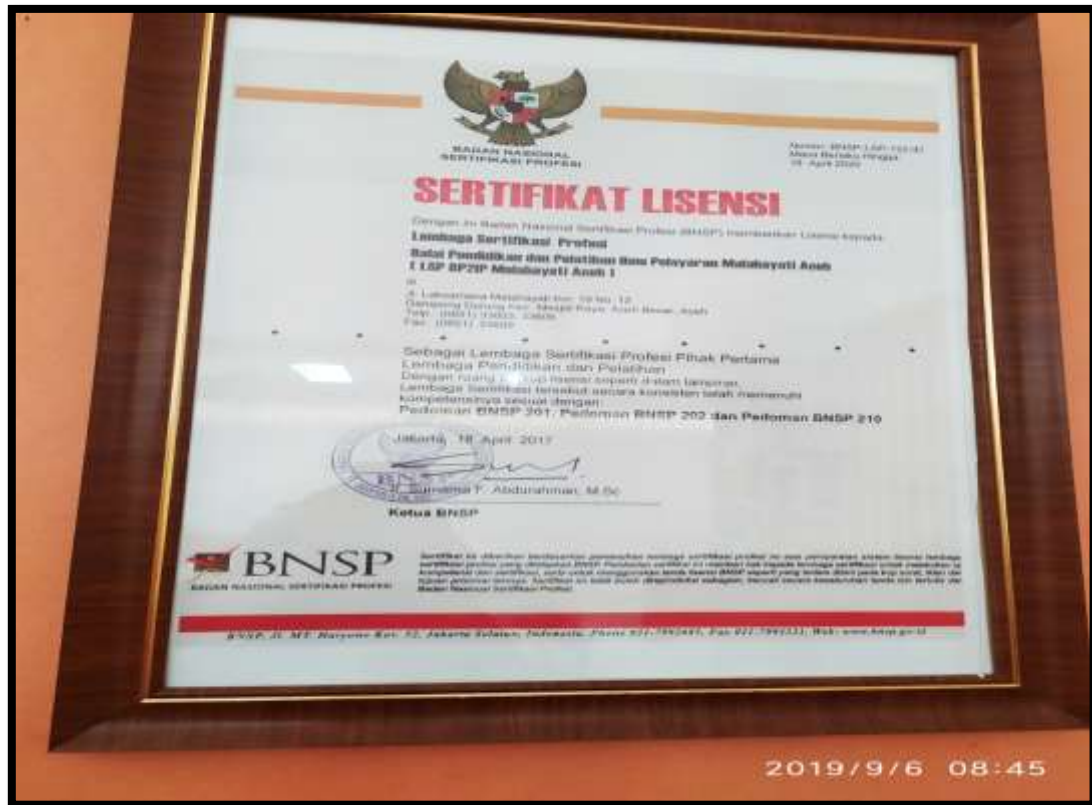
BADAN NASIONAL SERTIFIKASI PROFESI

Nomor: BNSP-LSP-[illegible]
Masa Berlaku Hingga:
18 April 2020

SERTIFIKAT LISENSI

Dengan ini Badan Nasional Sertifikasi Profesi (BNSP) memberikan Lisensi kepada:

Lembaga Sertifikasi Profesi
Balai Pendidikan dan Pelatihan Ilmu Pelayaran Malahayati Aceh
( LSP BP2IP Malahayati Aceh )

di
Jl. Laksamana Malahayati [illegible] 12
Gampong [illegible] Mesjid Raya, Aceh Besar, Aceh
Telp. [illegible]
Fax. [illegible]

Sebagai Lembaga Sertifikasi Profesi Pihak Pertama
Lembaga Pendidikan dan Pelatihan
Dengan ruang lingkup lisensi seperti dalam lampiran.
Lembaga Sertifikasi tersebut secara konsisten telah memenuhi kompetensinya sesuai dengan:
Pedoman BNSP 201, Pedoman BNSP 202 dan Pedoman BNSP 210

Jakarta, 18 April 2017

Sumarna F. Abdurahman, M.Sc
Ketua BNSP

BNSP
BADAN NASIONAL SERTIFIKASI PROFESI

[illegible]

BNSP, Jl. MT. Haryono Kav. 52, Jakarta Selatan, Indonesia, Phone 021-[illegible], Fax 021-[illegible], Web: www.bnsp.go.id

2019/9/6 08:45